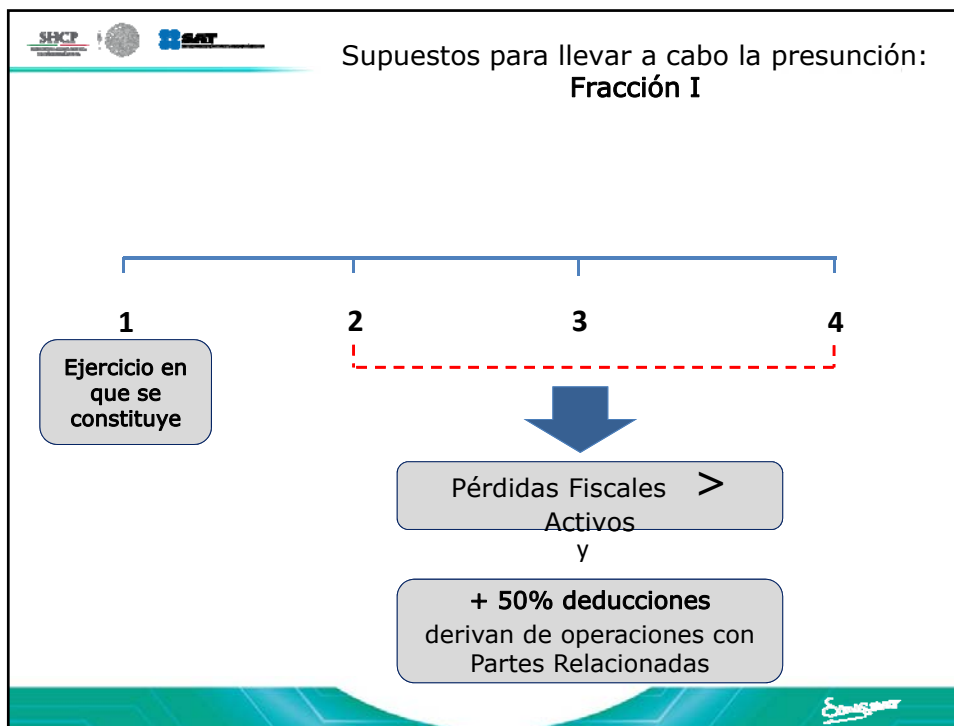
SHCP

SAT

Supuestos para llevar a cabo la presunción:
Fracción I

1

2

3

4

Ejercicio en que se constituye

Pérdidas Fiscales > Activos

y

+ 50% deducciones
derivan de operaciones con Partes Relacionadas